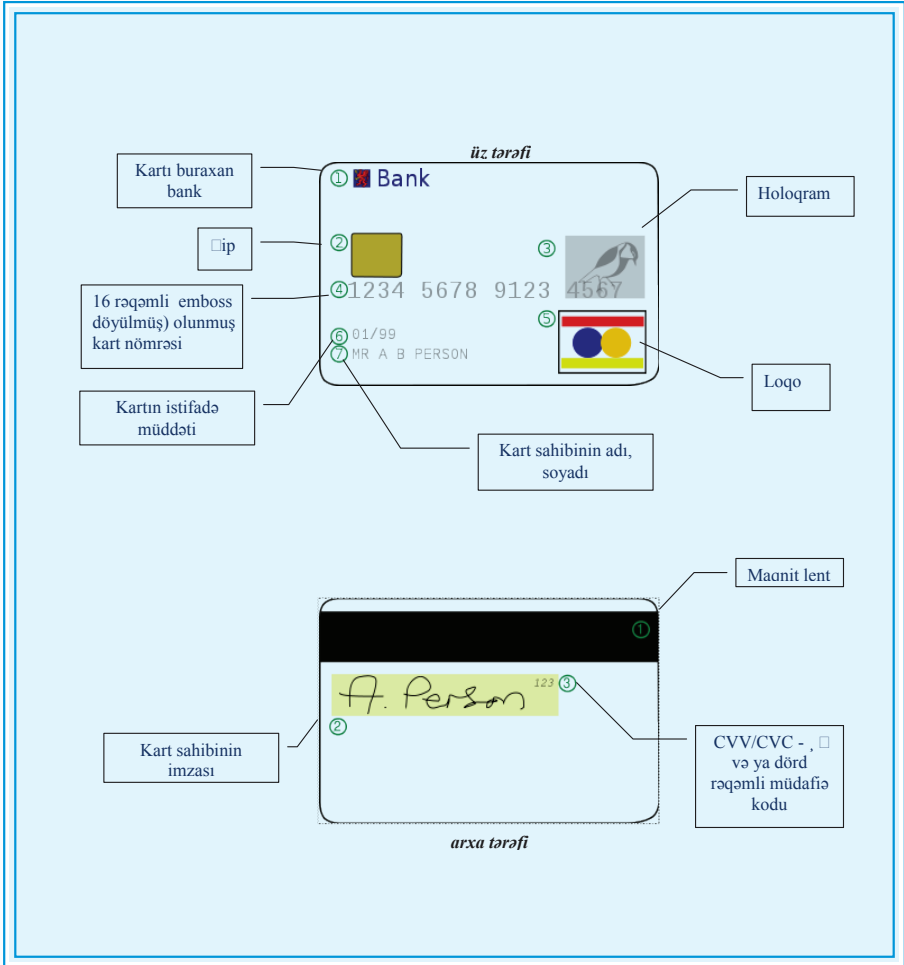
üz tərəfi

Kartı buraxan bank

① Bank

Holoqram

□ip

②

③

16 rəqəmli emboss döyülmüş) olunmuş kart nömrəsi

④1234 5678 9123 4567

⑤

⑥ 01/99

⑦ MR A B PERSON

Loqo

Kartın istifadə müddəti

Kart sahibinin adı, soyadı

Maqnit lent

①

A. Person

123 ③

②

Kart sahibinin imzası

CVV/CVC - , □ və ya dörd rəqəmli müdafiə kodu

arxa tərəfi